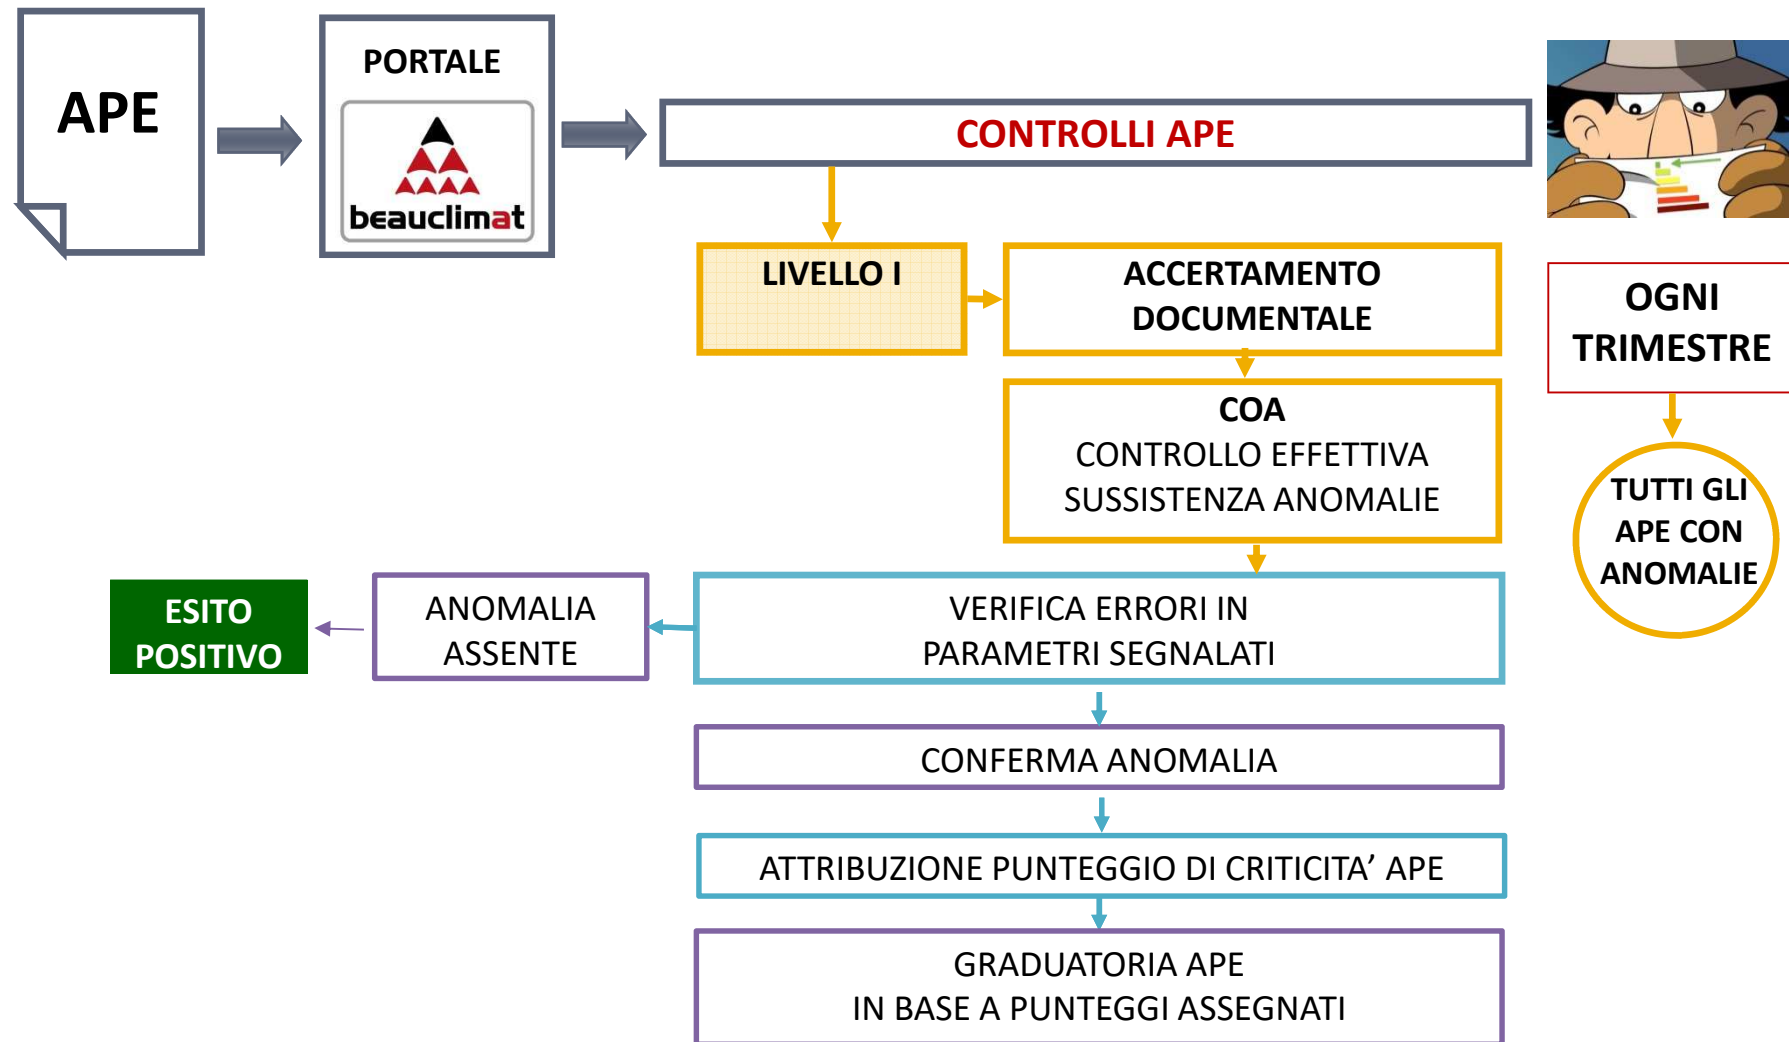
APE

PORTALE

beauclimat

CONTROLLI APE

LIVELLO I

ACCERTAMENTO DOCUMENTALE

COA
CONTROLLO EFFETTIVA SUSSISTENZA ANOMALIE

OGNI TRIMESTRE

TUTTI GLI APE CON ANOMALIE

ESITO POSITIVO

ANOMALIA ASSENTE

VERIFICA ERRORI IN PARAMETRI SEGNALATI

CONFERMA ANOMALIA

ATTRIBUZIONE PUNTEGGIO DI CRITICITA’ APE

GRADUATORIA APE
IN BASE A PUNTEGGI ASSEGNATI